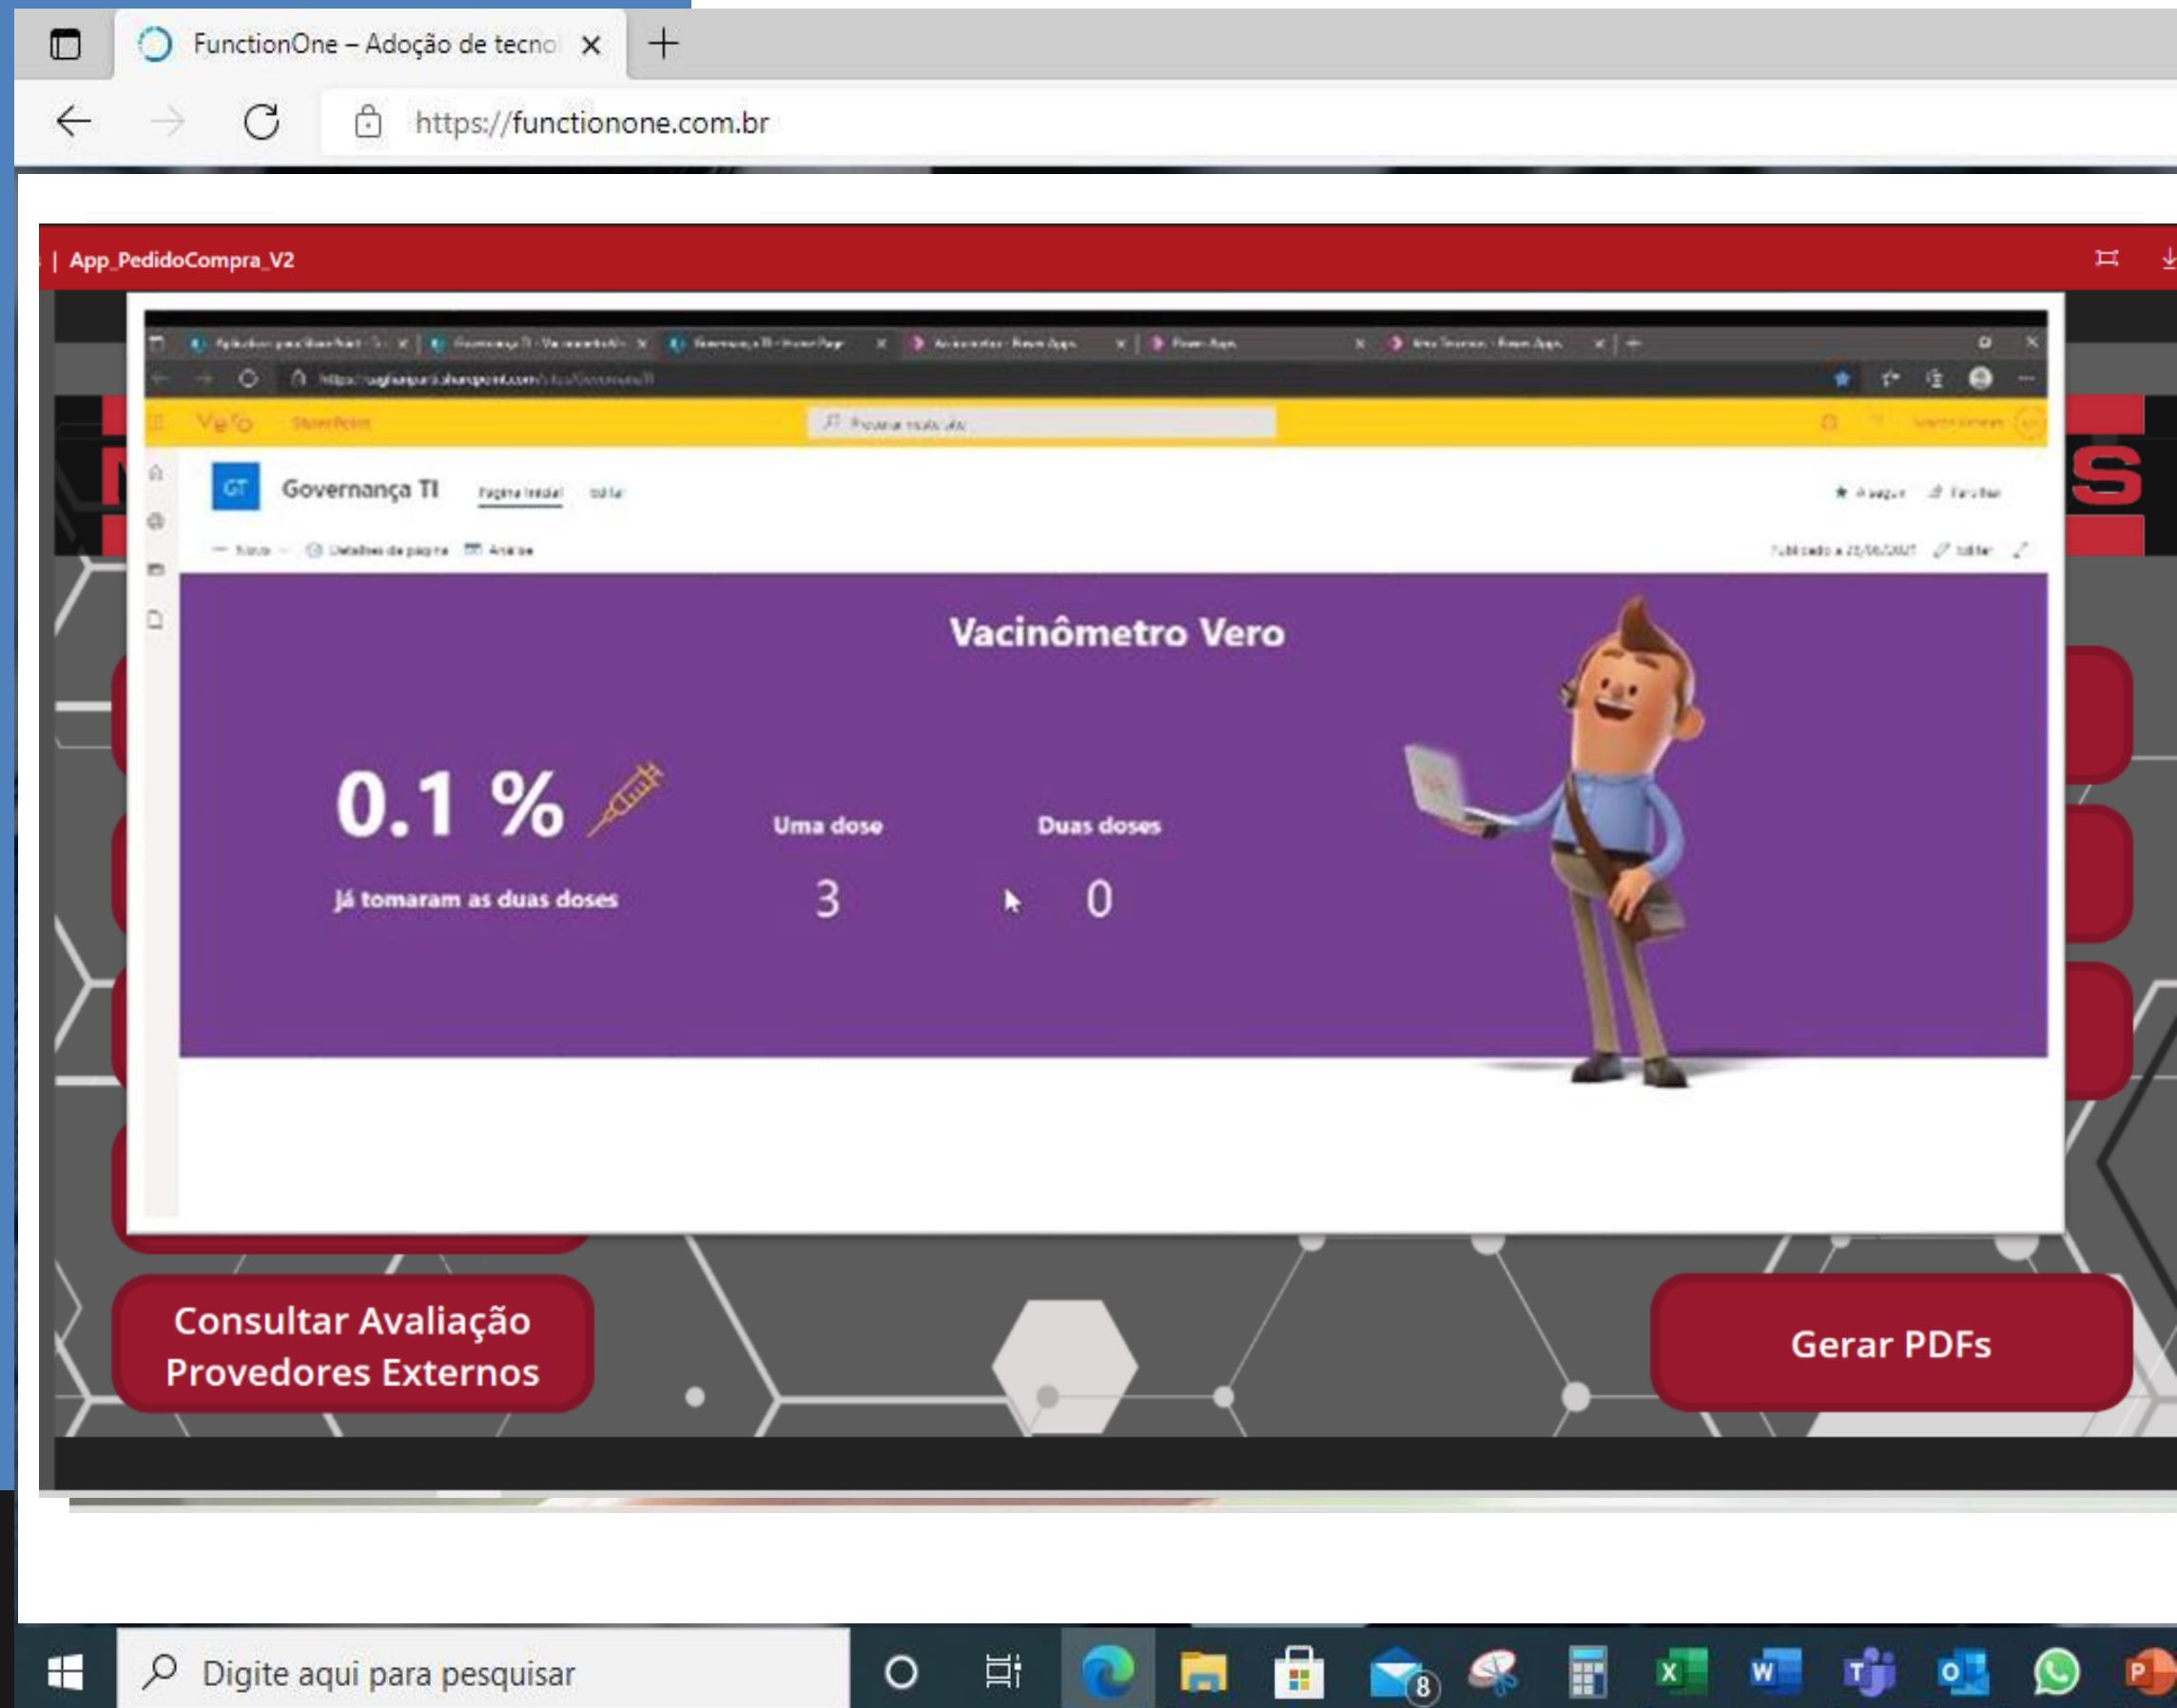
FunctionOne – Adoção de tecno ×

https://functionone.com.br

| App_PedidoCompra_V2

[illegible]

Vero SharePoint

Governança TI Página inicial Editar

Vacinômetro Vero

0.1 %

Já tomaram as duas doses

Uma dose
3

Duas doses
0

Consultar Avaliação Provedores Externos

Gerar PDFs

Digite aqui para pesquisar

8